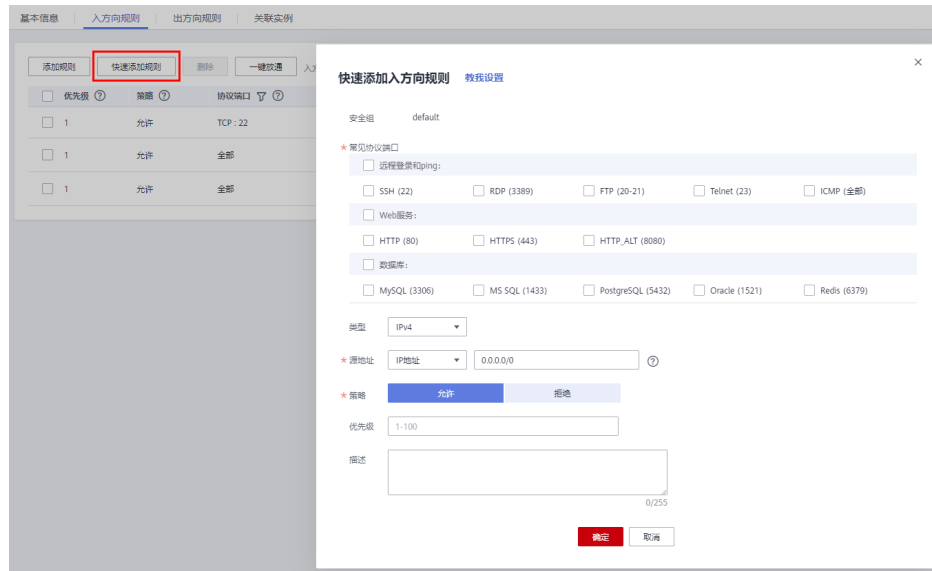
基本信息 | 入方向规则 | 出方向规则 | 关联实例

添加规则 | 快速添加规则 | 删除 | 一键放通 | 入

| 优先级 ⓘ | 策略 ⓘ | 协议端口 ⓘ |
|---|---|---|
| 1 | 允许 | TCP : 22 |
| 1 | 允许 | 全部 |
| 1 | 允许 | 全部 |

快速添加入方向规则 教我设置

×

安全组 default

* 常见协议端口

远程登录和ping:

SSH (22) RDP (3389) FTP (20-21) Telnet (23) ICMP (全部)

Web服务:

HTTP (80) HTTPS (443) HTTP_ALT (8080)

数据库:

MySQL (3306) MS SQL (1433) PostgreSQL (5432) Oracle (1521) Redis (6379)

类型 IPv4

* 源地址 IP地址 0.0.0.0/0 ?

* 策略 允许 拒绝

优先级 1-100

描述

0/255

确定 取消